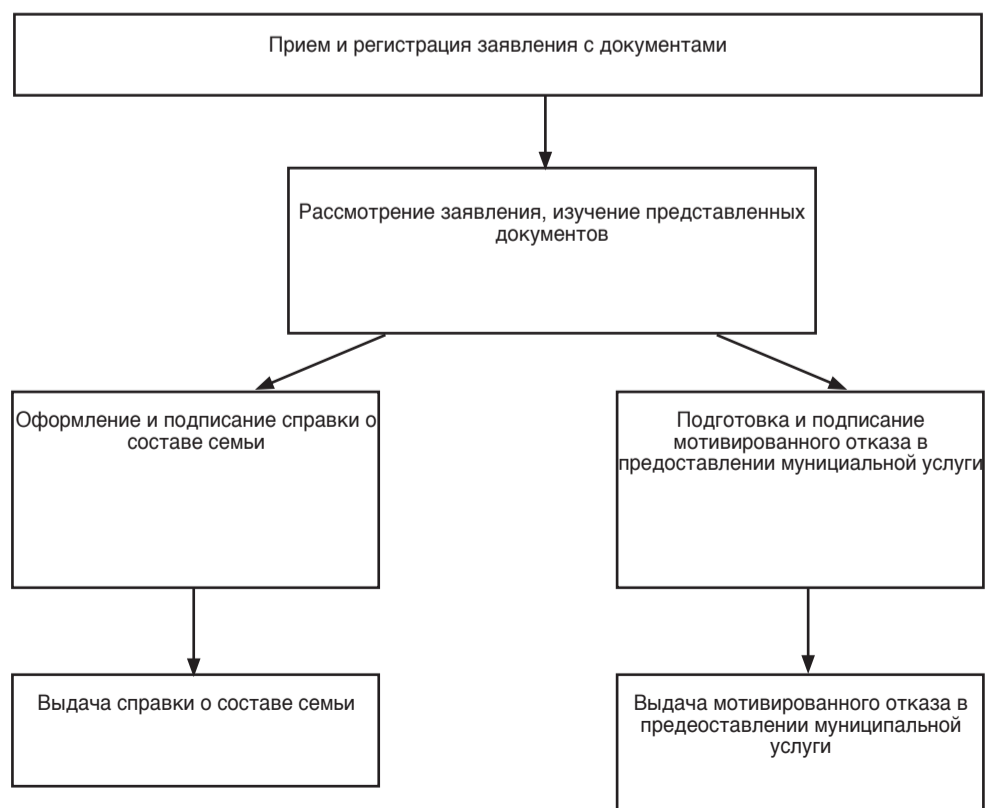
Прием и регистрация заявления с документами

Рассмотрение заявления, изучение представленных документов

Оформление и подписание справки о составе семьи

Подготовка и подписание мотивированного отказа в предоставлении мунициальной услуги

Выдача справки о составе семьи

Выдача мотивированного отказа в предеоставлении муниципальной услуги